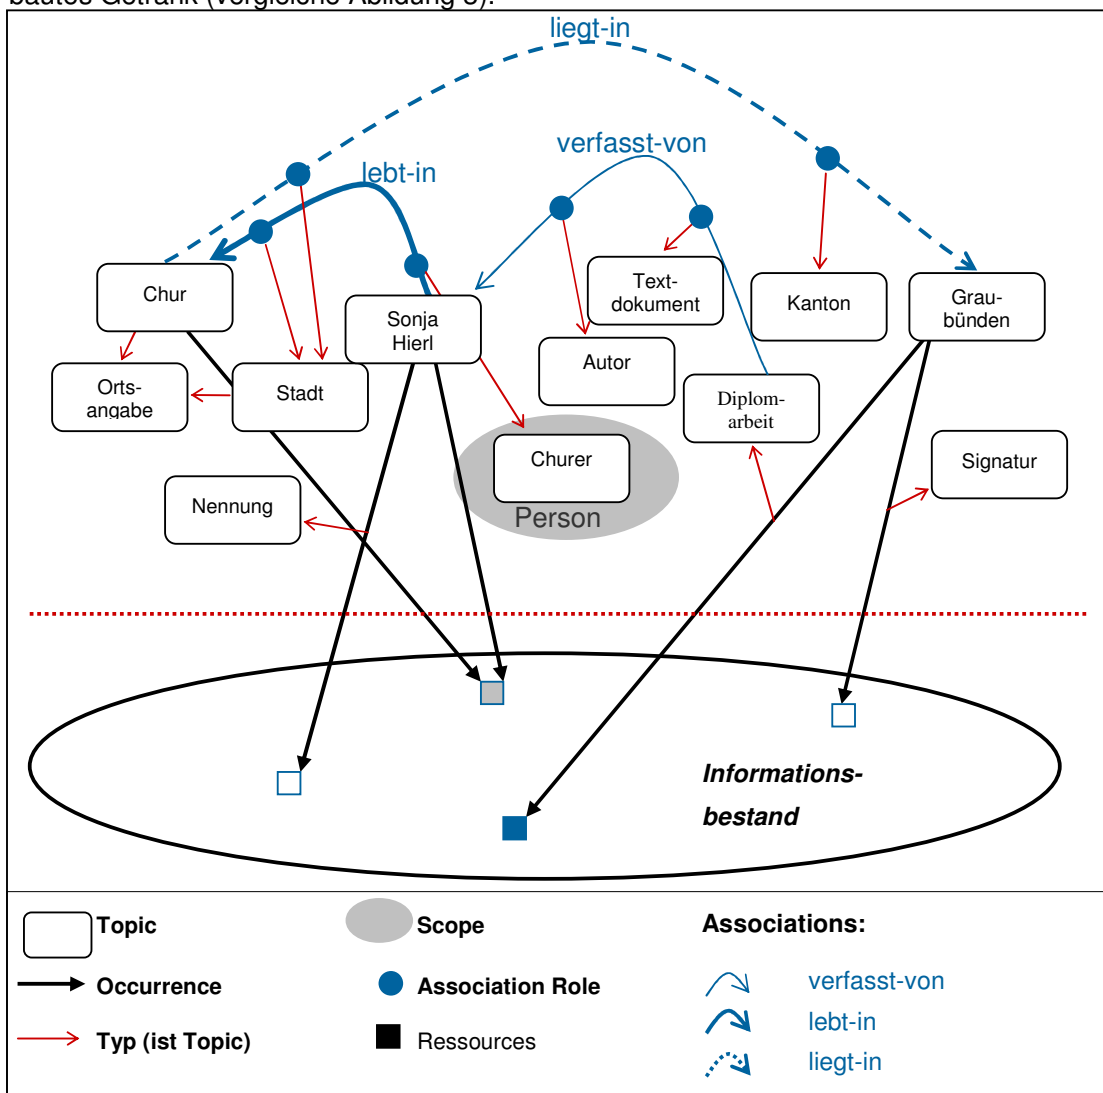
bautes Getränk (vergleiche Abildung 3).

liegt-in

verfasst-von

lebt-in

Chur

Sonja Hierl

Textdokument

Kanton

Graubünden

Ortsangabe

Stadt

Autor

Diplomarbeit

Churer

Person

Signatur

Nennung

Informationsbestand

Topic

Scope

Associations:

Occurrence

Association Role

verfasst-von

lebt-in

Typ (ist Topic)

Ressources

liegt-in